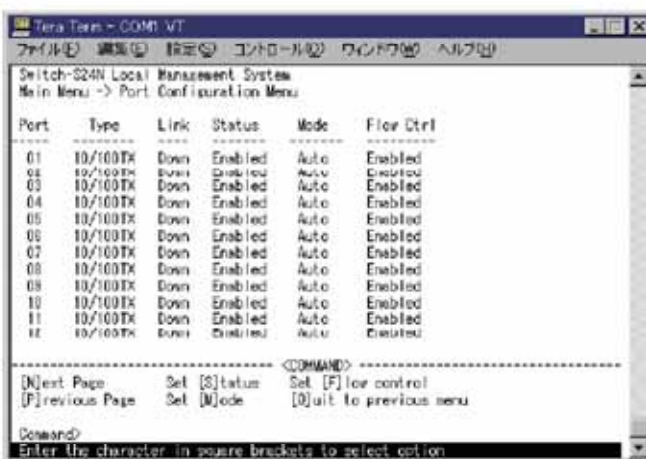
Tera Term - COM1 VT

ファイル(F) 編集(E) 設定(S) コントロール(O) ウィンドウ(W) ヘルプ(H)

Switch-S24N Local Management System
Main Menu -> Port Configuration Menu

| Port | Type | Link | Status | Mode | Flow Ctrl |
|---|---|---|---|---|---|
| 01 | 10/100TX | Down | Enabled | Auto | Enabled |
| 02 | 10/100TX | Down | Enabled | Auto | Enabled |
| 03 | 10/100TX | Down | Enabled | Auto | Enabled |
| 04 | 10/100TX | Down | Enabled | Auto | Enabled |
| 05 | 10/100TX | Down | Enabled | Auto | Enabled |
| 06 | 10/100TX | Down | Enabled | Auto | Enabled |
| 07 | 10/100TX | Down | Enabled | Auto | Enabled |
| 08 | 10/100TX | Down | Enabled | Auto | Enabled |
| 09 | 10/100TX | Down | Enabled | Auto | Enabled |
| 10 | 10/100TX | Down | Enabled | Auto | Enabled |
| 11 | 10/100TX | Down | Enabled | Auto | Enabled |
| 12 | 10/100TX | Down | Enabled | Auto | Enabled |

<COMMAND>

[N]ext Page Set [S]tatus Set [F]low control
[P]revious Page Set [M]ode [Q]uit to previous menu

Command>
Enter the character in square brackets to select option